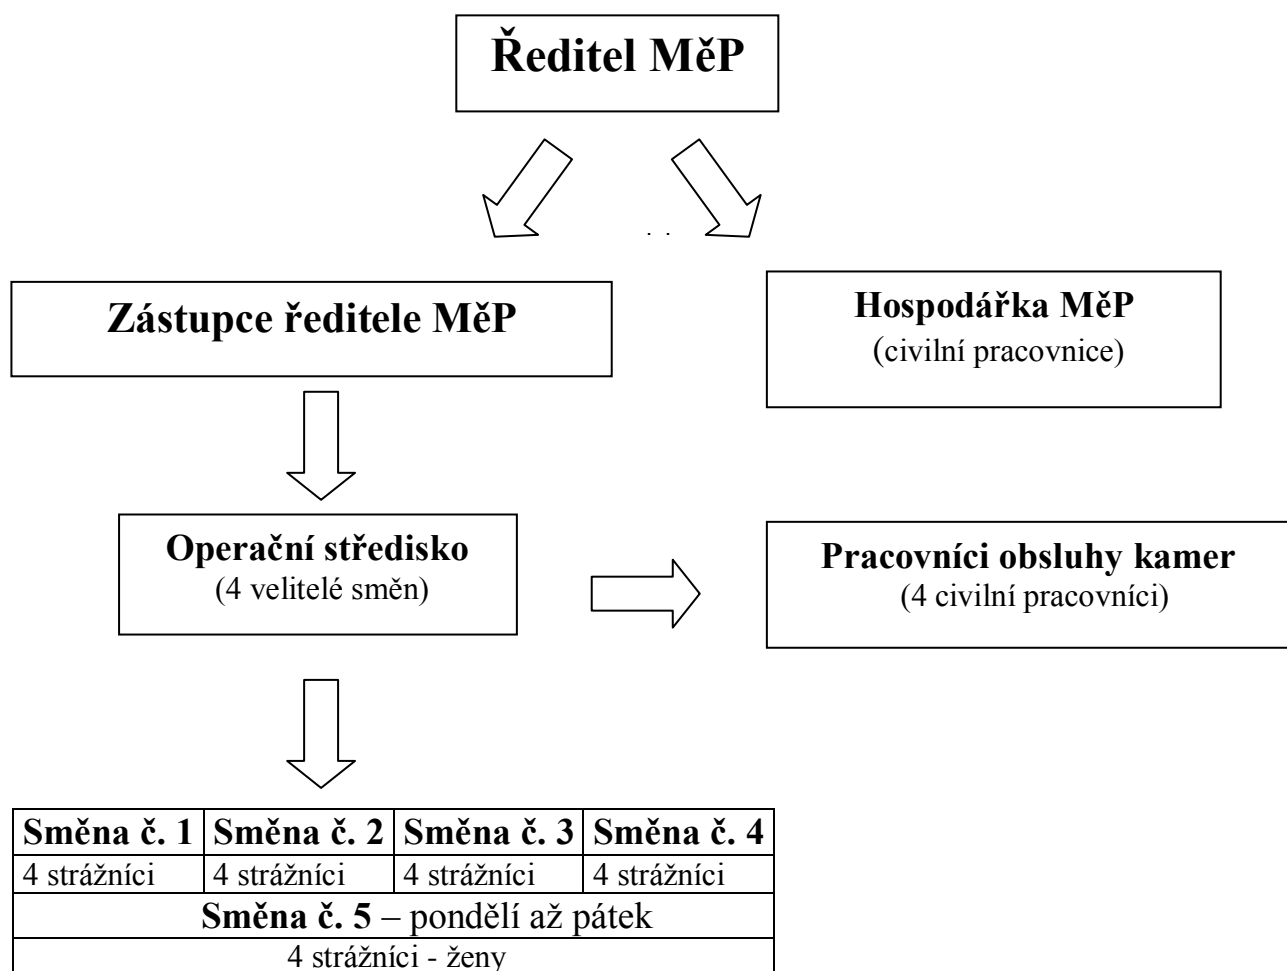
Ředitel MěP

Zástupce ředitele MěP

Hospodářka MěP
(civilní pracovnice)

Operační středisko
(4 velitelé směn)

Pracovníci obsluhy kamer
(4 civilní pracovníci)

| Směna č. 1 | Směna č. 2 | Směna č. 3 | Směna č. 4 |
|---|---|---|---|
| 4 strážníci | 4 strážníci | 4 strážníci | 4 strážníci |
| Směna č. 5 – pondělí až pátek | | | |
| 4 strážníci - ženy | | | |